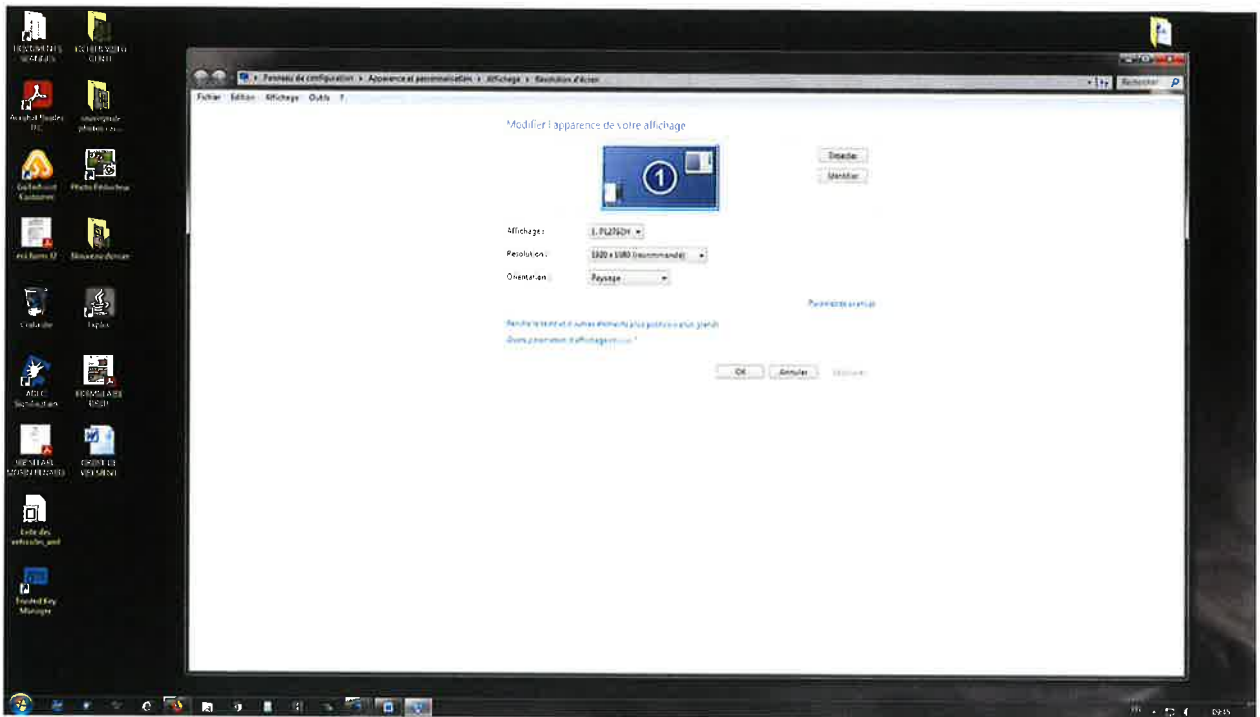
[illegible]

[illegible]

Acrobat Reader DC

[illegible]

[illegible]

Photo Filtre

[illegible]

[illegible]

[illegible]

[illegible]

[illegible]

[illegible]

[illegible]

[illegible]

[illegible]

Liste des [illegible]

Trusted Key Manager

Panneau de configuration ▸ Apparence et personnalisation ▸ Affichage ▸ Résolution d'écran

Rechercher

Fichier Edition Affichage Outils ?

Modifier l'apparence de votre affichage

Détecter

Identifier

Affichage : 1. PL2760H

Résolution : 1920 x 1080 (recommandé)

Orientation : Paysage

Paramètres avancés

Rendre le texte et d'autres éléments plus petits ou plus grands

Quels paramètres d'affichage choisir ?

OK Annuler Appliquer